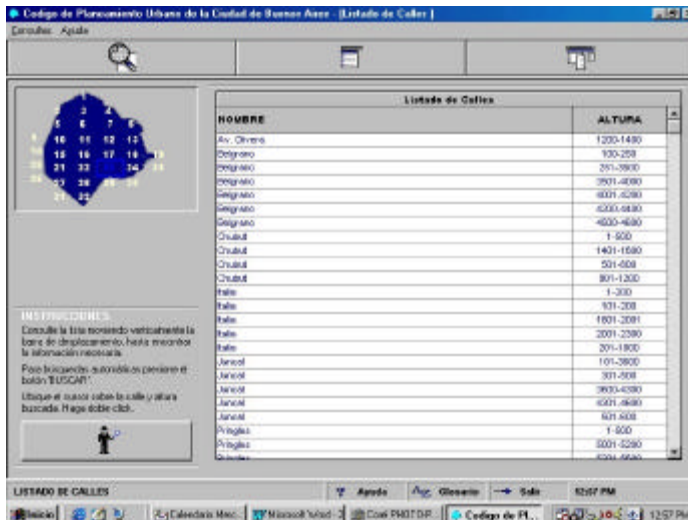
Codigo de Planeamiento Urbano de la Ciudad de Buenos Aires - [Listado de Calles]

Consultas Ayuda

1 2 3 4 5 6 7 8 9 10 11 12 13 14 15 16 17 18 19 20 21 22 23 24 25 26 27 28

INSTRUCCIONES

Consulte la lista moviendo verticalmente la barra de desplazamiento, hasta encontrar la información necesaria.

Para búsquedas automáticas presione el botón "BUSCAR".

Ubique el cursor sobre la calle y altura buscada. Haga doble click.

Listado de Calles

| NOMBRE | ALTURA |
|---|---|
| Av. Olivera | 1200-1400 |
| Belgrano | 100-250 |
| Belgrano | 251-3500 |
| Belgrano | 3501-4000 |
| Belgrano | 4001-4200 |
| Belgrano | 4200-4400 |
| Belgrano | 4500-4600 |
| Chubut | 1-500 |
| Chubut | 1401-1500 |
| Chubut | 501-800 |
| Chubut | 801-1200 |
| Italia | 1-200 |
| Italia | 101-200 |
| Italia | 1801-2001 |
| Italia | 2001-2300 |
| Italia | 201-1800 |
| Juncal | 101-3600 |
| Juncal | 301-500 |
| Juncal | 3600-4300 |
| Juncal | 4301-4600 |
| Juncal | 501-600 |
| Pringles | 1-500 |
| Pringles | 5001-5200 |
| Pringles | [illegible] |

LISTADO DE CALLES | Ayuda | Glosario | Salir | 12:57 PM

Inicio | Calendario Mes... | Microsoft Word - 3 | Corel PHOTO-P... | Codigo de Pl... | 12:57 PM